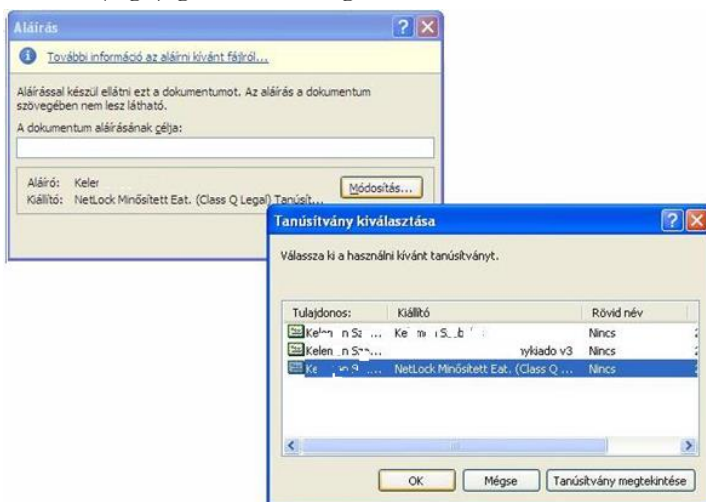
Aláírás

További információ az aláírni kívánt fájlról...

Aláírással készül ellátni ezt a dokumentumot. Az aláírás a dokumentum szövegében nem lesz látható.

A dokumentum aláírásának célja:

Aláíró: Keler
Kiállító: NetLock Minősített Eat. (Class Q Legal) Tanúsít...

Módosítás...

Tanúsítvány kiválasztása

Válassza ki a használni kívánt tanúsítványt.

| Tulajdonos: | Kiállító | Rövid név |
|---|---|---|
| Kele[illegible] n S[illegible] | Ke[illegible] | Nincs |
| Kelen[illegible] n S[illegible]... | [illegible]nykiado v3 | Nincs |
| Ke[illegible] ... | NetLock Minősített Eat. (Class Q ... | Nincs |

OK | Mégse | Tanúsítvány megtekintése